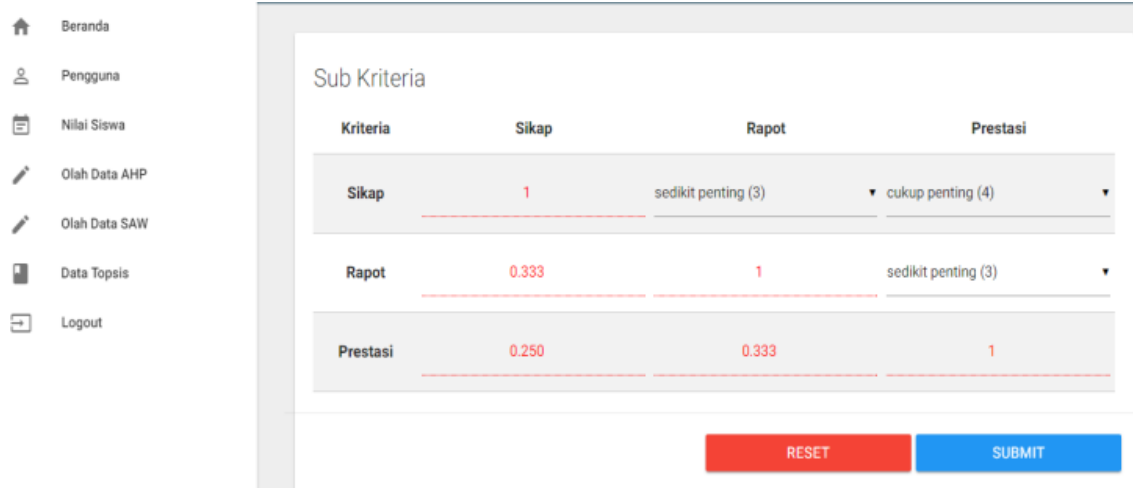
Beranda
Pengguna
Nilai Siswa
Olah Data AHP
Olah Data SAW
Data Topsis
Logout

Sub Kriteria

| Kriteria | Sikap | Rapot | Prestasi |
|---|---|---|---|
| Sikap | 1 | sedikit penting (3) | cukup penting (4) |
| Rapot | 0.333 | 1 | sedikit penting (3) |
| Prestasi | 0.250 | 0.333 | 1 |

RESET
SUBMIT